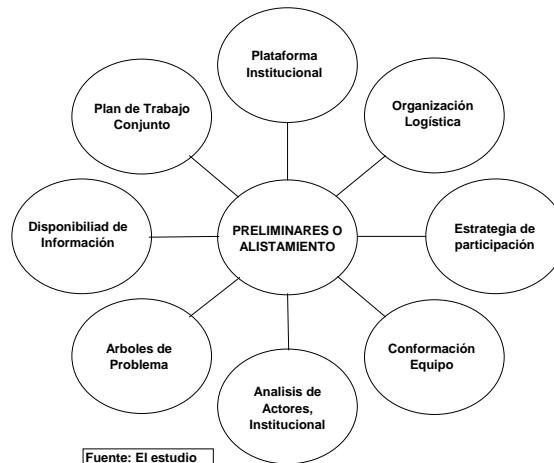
Plataforma Institucional

Plan de Trabajo Conjunto

Organización Logística

Disponibiliad de Información

PRELIMINARES O ALISTAMIENTO

Estrategia de participación

Arboles de Problema

Conformación Equipo

Analisis de Actores, Institucional

Fuente: El estudio